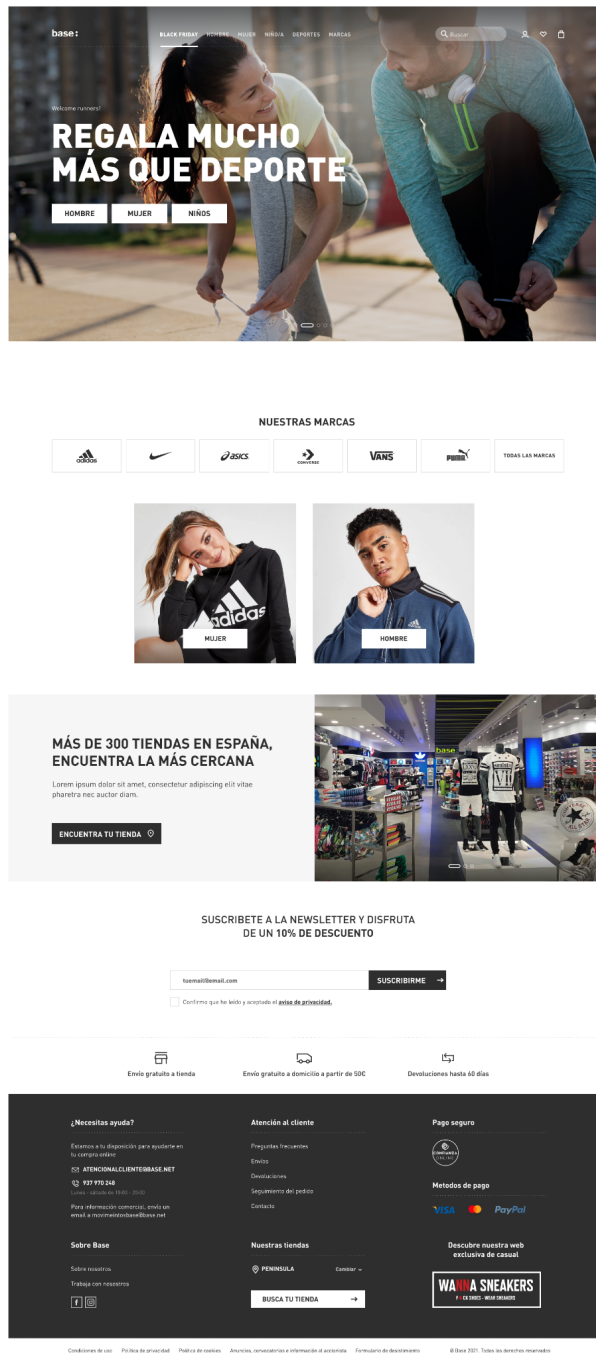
base:

BLACK FRIDAY HOMBRE MUJER NIÑ@S DEPORTES MARCAS

Buscar

Welcome runners!

REGALA MUCHO MÁS QUE DEPORTE

HOMBRE MUJER NIÑOS

NUESTRAS MARCAS

adidas asics CONVERSE VANS PUMA TODAS LAS MARCAS

adidas

MUJER

HOMBRE

MÁS DE 300 TIENDAS EN ESPAÑA, ENCUENTRA LA MÁS CERCANA

Lorem ipsum dolor sit amet, consectetur adipiscing elit vitae pharetra nec auctor diam.

ENCUENTRA TU TIENDA

base

SUSCRIBETE A LA NEWSLETTER Y DISFRUTA DE UN 10% DE DESCUENTO

tuemail@email.com

SUSCRIBIRME

Confirmo que he leído y aceptado el aviso de privacidad.

Envío gratuito a tienda

Envío gratuito a domicilio a partir de 50€

Devoluciones hasta 60 días

¿Necesitas ayuda?

Estamos a tu disposición para ayudarte en tu compra online

ATENCIONALCLIENTE@BASE.NET

937 970 248

Lunes - sábado de 10:00 - 20:00

Para información comercial, envía un email a movimeintobase@base.net

Atención al cliente

Preguntas frecuentes

Envíos

Devoluciones

Seguimiento del pedido

Contacto

Pago seguro

CONFIANZA ONLINE

Metodos de pago

VISA PayPal

Sobre Base

Sobre nosotros

Trabaja con nosotros

Nuestras tiendas

PENINSULA

Cambiar

BUSCA TU TIENDA

Descubre nuestra web exclusiva de casual

WANNA SNEAKERS

F*CK SHOES - WEAR SNEAKERS

Condiciones de uso Política de privacidad Política de cookies Anuncios, convocatorias e información al accionista Formulario de desistimiento © Base 2021. Todos los derechos reservados